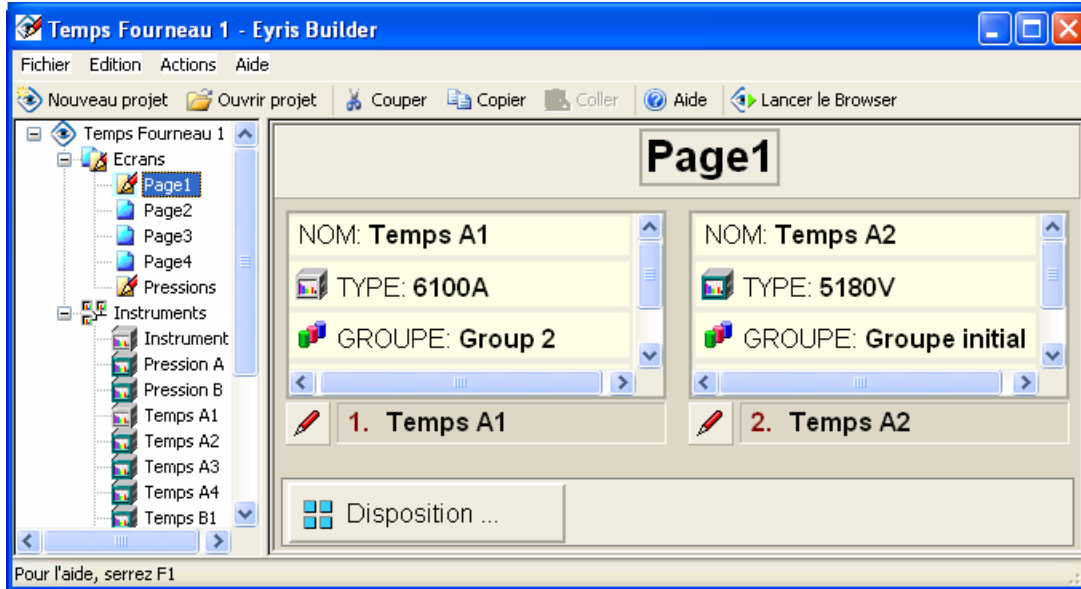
Temps Fourneau 1 - Eyris Builder

Fichier Edition Actions Aide

Nouveau projet Ouvrir projet Couper Copier Coller Aide Lancer le Browser

Temps Fourneau 1
Ecrans
Page1
Page2
Page3
Page4
Pressions
Instruments
Instrument
Pression A
Pression B
Temps A1
Temps A2
Temps A3
Temps A4
Temps B1

Page1

NOM: Temps A1
TYPE: 6100A
GROUPE: Group 2

1. Temps A1

NOM: Temps A2
TYPE: 5180V
GROUPE: Groupe initial

2. Temps A2

Disposition ...

Pour l'aide, serrez F1